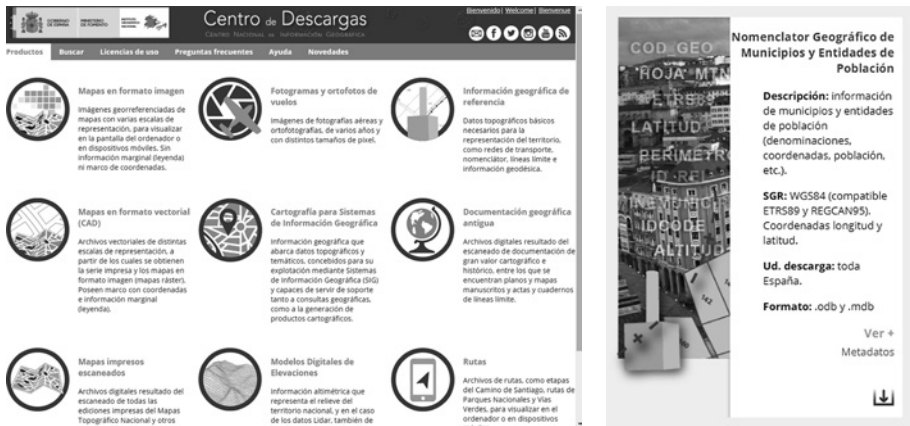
GOBIERNO DE ESPAÑA MINISTERIO DE FOMENTO

Centro de Descargas
Centro Nacional de Información Geográfica

Bienvenido | Welcome | Bienvenue

Productos Buscar Licencias de uso Preguntas frecuentes Ayuda Novedades

Mapas en formato imagen
Imágenes georreferenciadas de mapas con varias escalas de representación, para visualizar en la pantalla del ordenador o en dispositivos móviles. Sin información marginal (leyenda) ni marco de coordenadas.

Fotogramas y ortofotos de vuelos
Imágenes de fotografías aéreas y ortofotografías, de varios años y con distintos tamaños de píxel.

Información geográfica de referencia
Datos topográficos básicos necesarios para la representación del territorio, como redes de transporte, nomenclátor, líneas límite e información geodésica.

Mapas en formato vectorial (CAD)
Archivos vectoriales de distintas escalas de representación, a partir de los cuales se obtienen la serie impresa y los mapas en formato imagen (mapas ráster). Poseen marco con coordenadas e información marginal (leyenda).

Cartografía para Sistemas de Información Geográfica
Información geográfica que abarca datos topográficos y temáticos, concebidos para su explotación mediante Sistemas de Información Geográfica (SIG) y capaces de servir de soporte tanto a consultas geográficas, como a la generación de productos cartográficos.

Documentación geográfica antigua
Archivos digitales resultado del escaneado de documentación de gran valor cartográfico e histórico, entre los que se encuentran planos y mapas manuscritos y actas y cuadernos de líneas límite.

Mapas impresos escaneados
Archivos digitales resultado del escaneado de todas las ediciones impresas del Mapas Topográfico Nacional y otros

Modelos Digitales de Elevaciones
Información altimétrica que representa el relieve del territorio nacional, y en el caso de los datos Lidar, también de

Rutas
Archivos de rutas, como etapas del Camino de Santiago, rutas de Parques Nacionales y Vías Verdes, para visualizar en el ordenador o en dispositivos

COD_GEO
HOJA_MTN
ETRS89
LATITUD
PERIMETRO
INE_MUNIC
IDCODE
ALTITUD

Nomenclator Geográfico de Municipios y Entidades de Población

Descripción: información de municipios y entidades de población (denominaciones, coordenadas, población, etc.).

SGR: WGS84 (compatible ETRS89 y REGCAN95). Coordenadas longitud y latitud.

Ud. descarga: toda España.

Formato: .odb y .mdb

Ver +
Metadatos